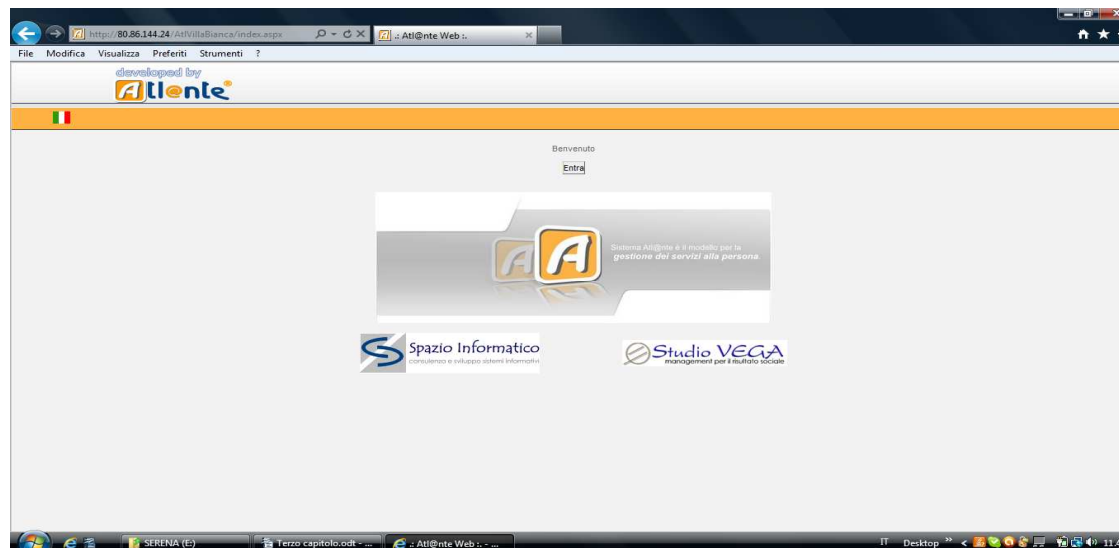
http://80.86.144.24/AtlVillaBianca/index.aspx
.: Atl@nte Web :.

File Modifica Visualizza Preferiti Strumenti ?

developed by
Atl@nte®

Benvenuto

Entra

Sistema Atl@nte è il modello per la
gestione dei servizi alla persona

Spazio Informatico
consulenza e sviluppo sistemi informativi

Studio VEGA
management per il risultato sociale

SERENA (E:)
Terzo capitolo.odt - ...
.: Atl@nte Web :. - ...
IT Desktop